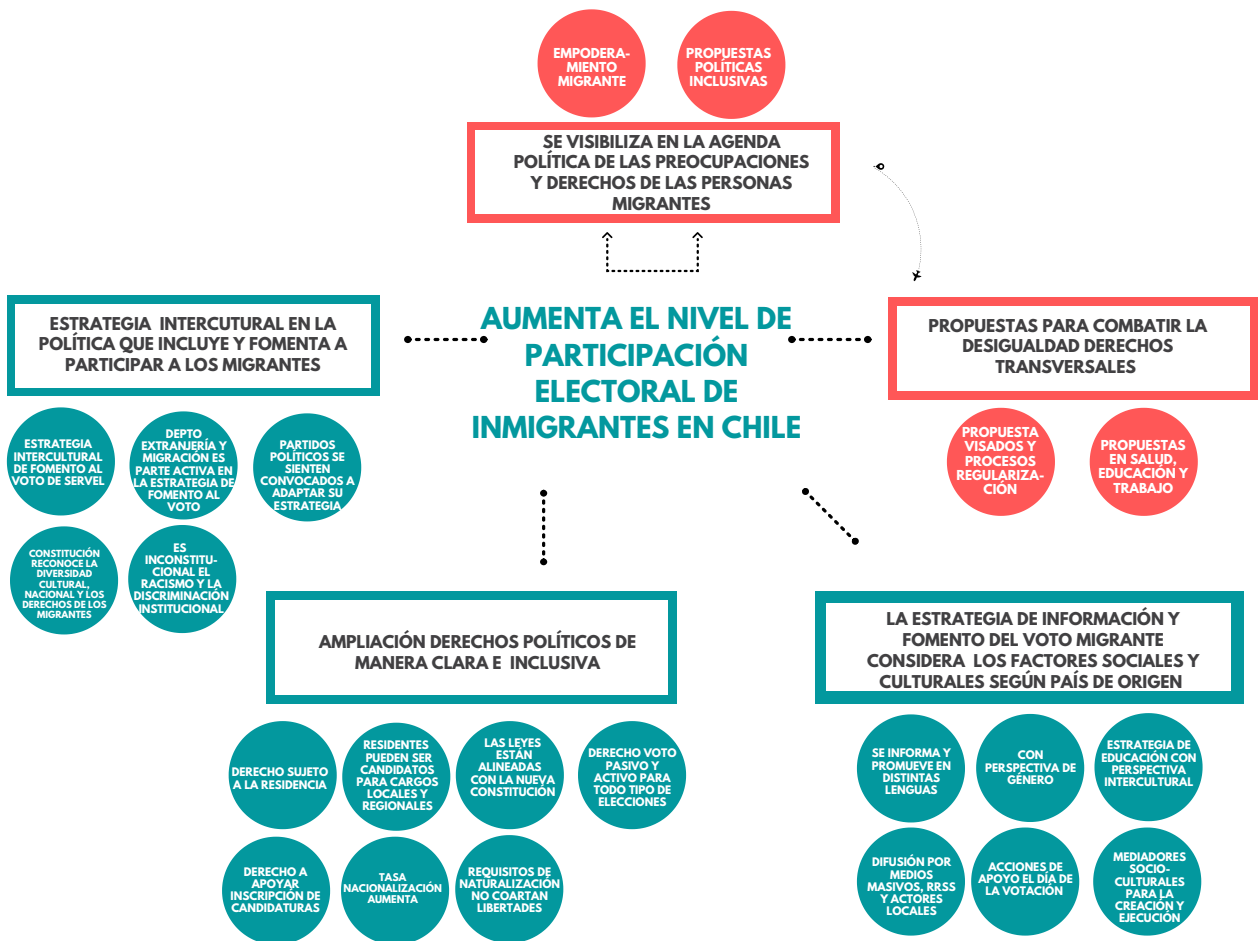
EMPODERAMIENTO MIGRANTE

PROPUESTAS POLÍTICAS INCLUSIVAS

SE VISIBILIZA EN LA AGENDA POLÍTICA DE LAS PREOCUPACIONES Y DERECHOS DE LAS PERSONAS MIGRANTES

ESTRATEGIA INTERCUTURAL EN LA POLÍTICA QUE INCLUYE Y FOMENTA A PARTICIPAR A LOS MIGRANTES

AUMENTA EL NIVEL DE PARTICIPACIÓN ELECTORAL DE INMIGRANTES EN CHILE

PROPUESTAS PARA COMBATIR LA DESIGUALDAD DERECHOS TRANSVERSALES

ESTRATEGIA INTERCULTURAL DE FOMENTO AL VOTO DE SERVEL

DEPTO EXTRANJERÍA Y MIGRACIÓN ES PARTE ACTIVA EN LA ESTRATEGIA DE FOMENTO AL VOTO

PARTIDOS POLÍTICOS SE SIENTEN CONVOCADOS A ADAPTAR SU ESTRATEGIA

PROPUESTA VISADOS Y PROCESOS REGULARIZACIÓN

PROPUESTAS EN SALUD, EDUCACIÓN Y TRABAJO

CONSTITUCIÓN RECONOCE LA DIVERSIDAD CULTURAL, NACIONAL Y LOS DERECHOS DE LOS MIGRANTES

ES INCONSTITUCIONAL EL RACISMO Y LA DISCRIMINACIÓN INSTITUCIONAL

AMPLIACIÓN DERECHOS POLÍTICOS DE MANERA CLARA E INCLUSIVA

LA ESTRATEGIA DE INFORMACIÓN Y FOMENTO DEL VOTO MIGRANTE CONSIDERA LOS FACTORES SOCIALES Y CULTURALES SEGÚN PAÍS DE ORIGEN

DERECHO SUJETO A LA RESIDENCIA

RESIDENTES PUEDEN SER CANDIDATOS PARA CARGOS LOCALES Y REGIONALES

LAS LEYES ESTÁN ALINEADAS CON LA NUEVA CONSTITUCIÓN

DERECHO VOTO PASIVO Y ACTIVO PARA TODO TIPO DE ELECCIONES

SE INFORMA Y PROMUEVE EN DISTINTAS LENGUAS

CON PERSPECTIVA DE GÉNERO

ESTRATEGIA DE EDUCACIÓN CON PERSPECTIVA INTERCULTURAL

DERECHO A APOYAR INSCRIPCIÓN DE CANDIDATURAS

TASA NACIONALIZACIÓN AUMENTA

REQUISITOS DE NATURALIZACIÓN NO COARTAN LIBERTADES

DIFUSIÓN POR MEDIOS MASIVOS, RRSS Y ACTORES LOCALES

ACCIONES DE APOYO EL DÍA DE LA VOTACIÓN

MEDIADORES SOCIOCULTURALES PARA LA CREACIÓN Y EJECUCIÓN